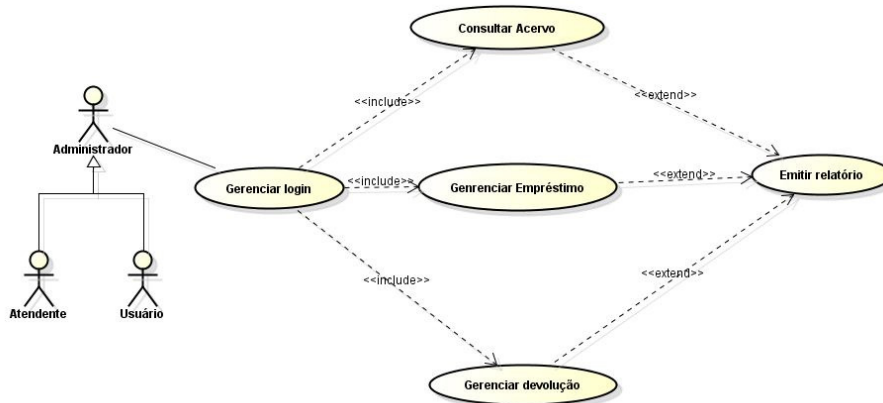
Consultar Acervo

<<include>>

<<extend>>

Administrador

Gerenciar login

<<include>>

Genrenciar Empréstimo

<<extend>>

Emitir relatório

<<include>>

<<extend>>

Atendente

Usuário

Gerenciar devolução